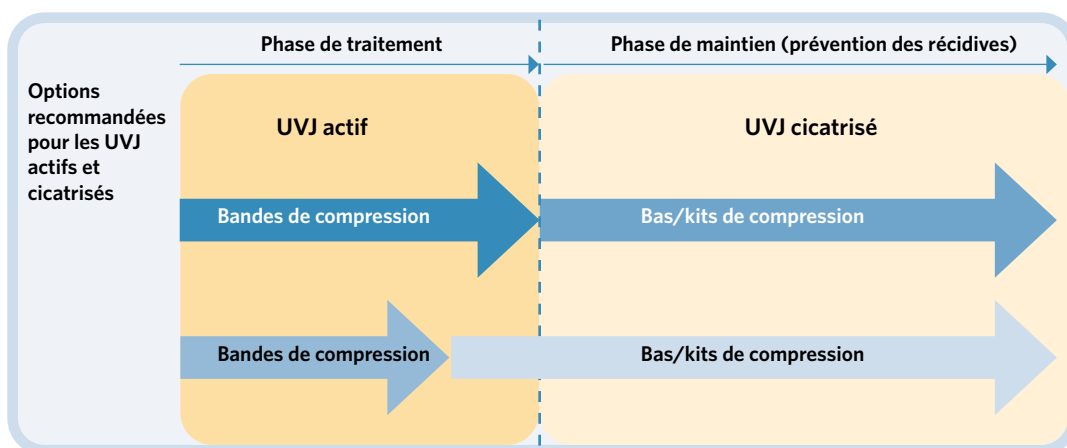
Phase de traitement

Phase de maintien (prévention des récidives)

Options recommandées pour les UVJ actifs et cicatrisés

UVJ actif

UVJ cicatrisé

Bandes de compression

Bas/kits de compression

Bandes de compression

Bas/kits de compression